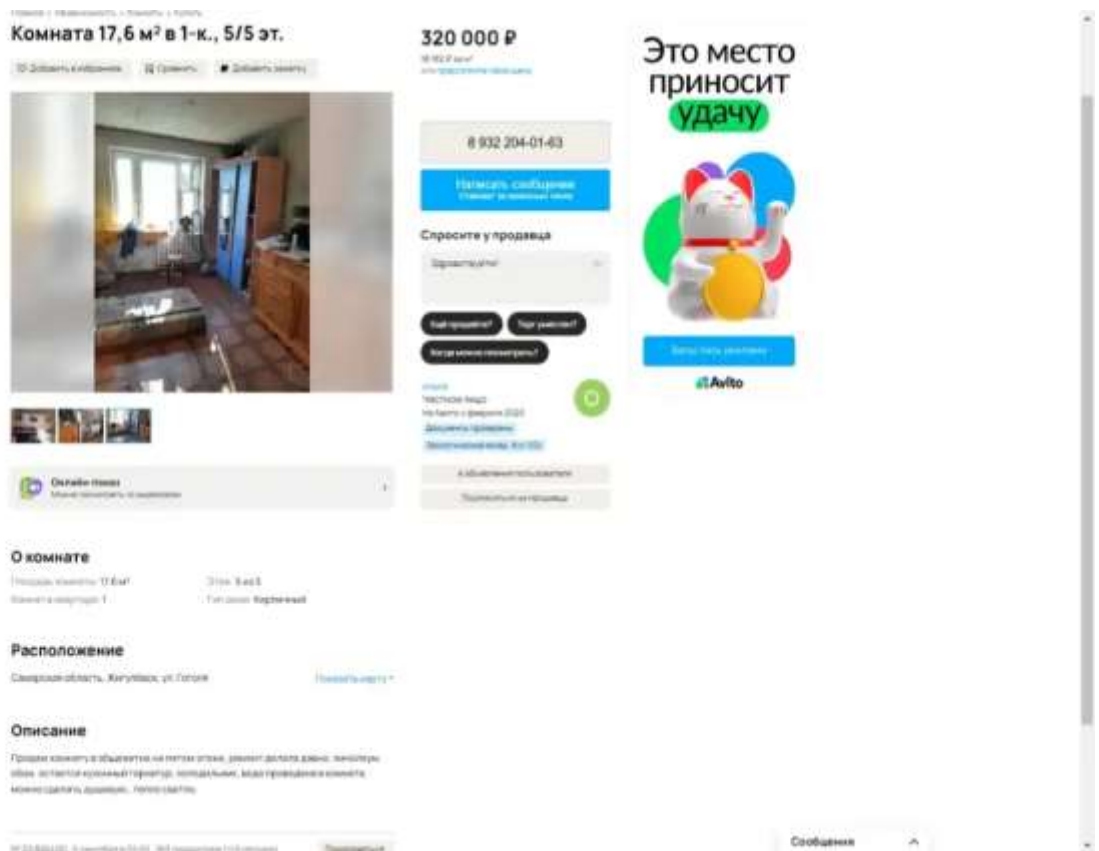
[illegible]

Комната 17,6 м² в 1-к., 5/5 эт.

Добавить в избранное   Сравнить   Добавить заметку

Онлайн-показ
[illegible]

О комнате

Площадь комнаты: 17.6 м²   Этаж: 5 из 5
Комнат в квартире: 1   Тип дома: Кирпичный

Расположение

Самарская область, Жигулёвск, ул. Гоголя   Показать карту

Описание

Продаю комнату в общежитии на пятом этаже, ремонт делала давно, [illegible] обои, остается кухонный гарнитур, холодильник, вода проведена в комнате, можно сделать душевую, тепло светло.

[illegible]   Пожаловаться

320 000 ₽
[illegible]

8 932 204-01-63

Написать сообщение
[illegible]

Спросите у продавца

Здравствуйте!

Ещё продаёте?   Торг уместен?
Когда можно посмотреть?

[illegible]
Частное лицо
На Авито с февраля 2020
Документы проверены
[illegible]

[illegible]
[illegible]

Это место приносит удачу

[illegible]

Avito

Сообщения